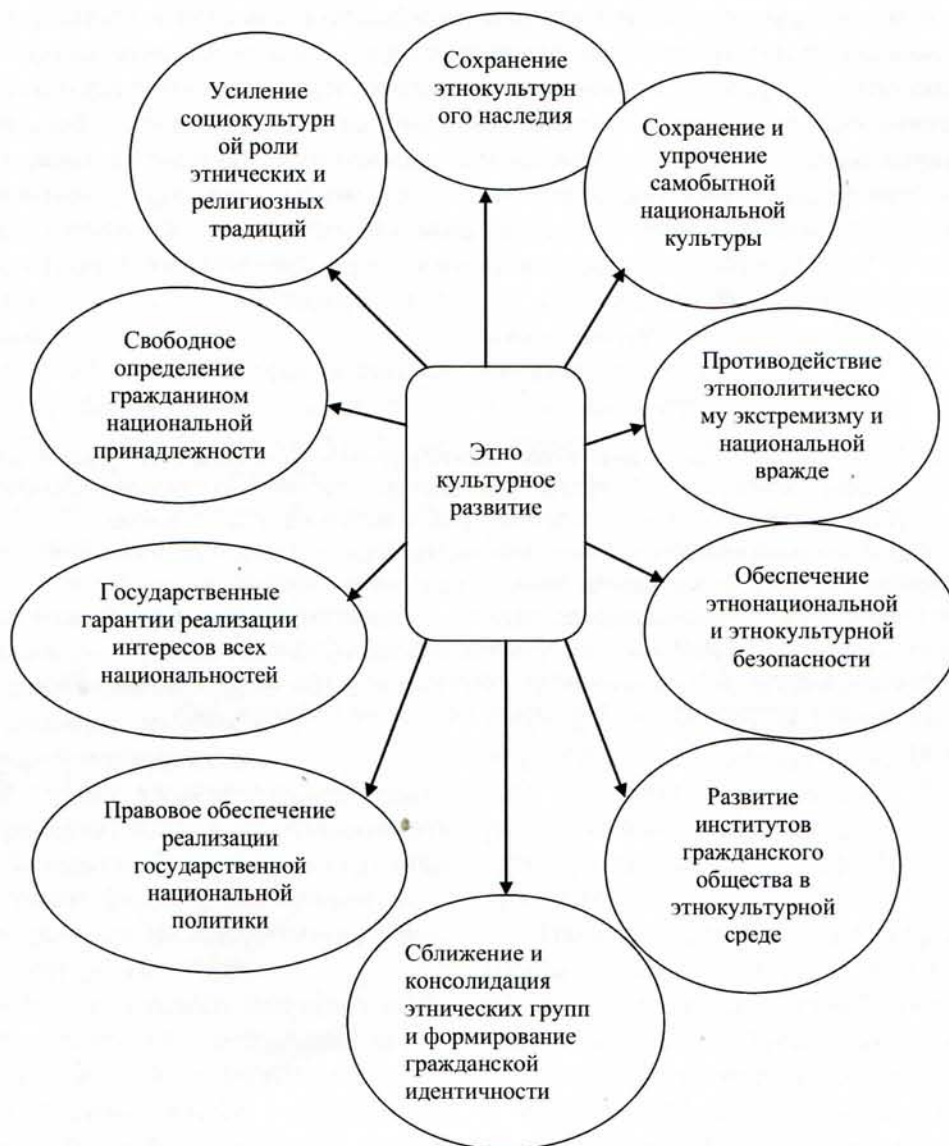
Усиление социокультурной роли этнических и религиозных традиций

Сохранение этнокультурного наследия

Сохранение и упрочение самобытной национальной культуры

Свободное определение гражданином национальной принадлежности

Этно культурное развитие

Противодействие этнополитическому экстремизму и национальной вражде

Государственные гарантии реализации интересов всех национальностей

Обеспечение этнонациональной и этнокультурной безопасности

Правовое обеспечение реализации государственной национальной политики

Развитие институтов гражданского общества в этнокультурной среде

Сближение и консолидация этнических групп и формирование гражданской идентичности